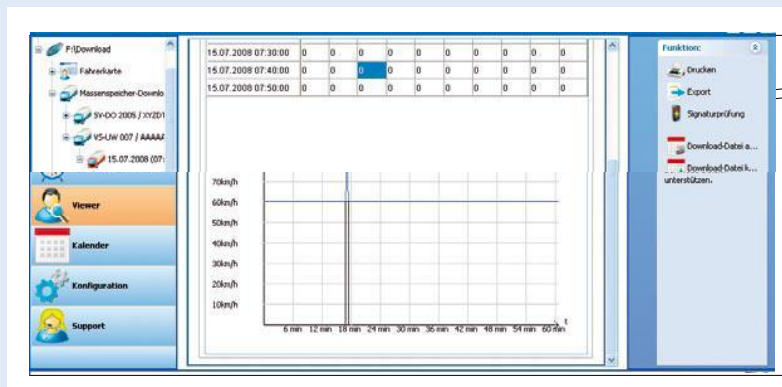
F:\Download
Fahrerkarte
Massenspeicher-Downlo
SV-DO 2005 / XYZD1
VS-UW 007 / AAAAA
15.07.2008 (07:

Viewer
Kalender
Konfiguration
Support

| 15.07.2008 07:30:00 | 0 | 0 | 0 | 0 | 0 | 0 | 0 | 0 | 0 | 0 |
|---|---|---|---|---|---|---|---|---|---|---|
| 15.07.2008 07:40:00 | 0 | 0 | 0 | 0 | 0 | 0 | 0 | 0 | 0 | 0 |
| 15.07.2008 07:50:00 | 0 | 0 | 0 | 0 | 0 | 0 | 0 | 0 | 0 | 0 |

70km/h
60km/h
50km/h
40km/h
30km/h
20km/h
10km/h
t
6 min 12 min 18 min 24 min 30 min 36 min 42 min 48 min 54 min 60 min

Funktion:
Drucken
Export
Signaturprüfung
Download-Datei a...
Download-Datei k...
unterstützen.